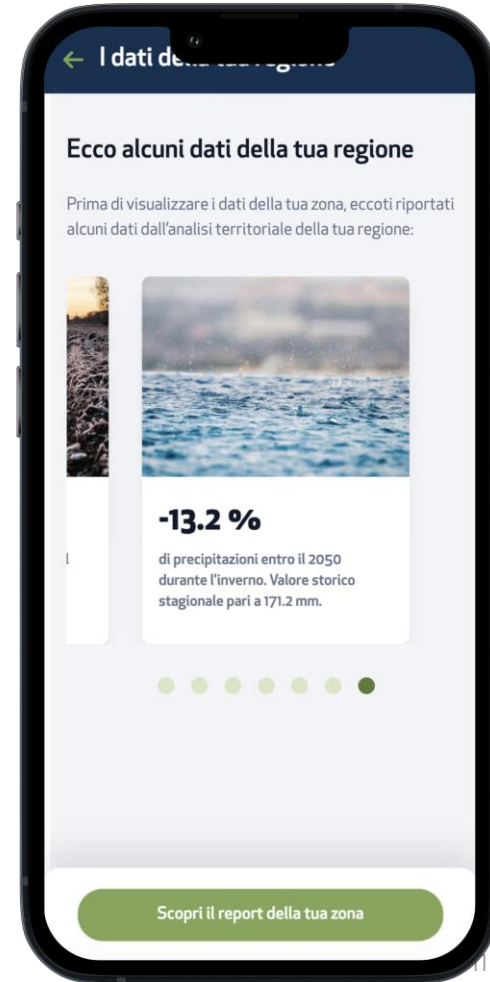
← I dati de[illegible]

Ecco alcuni dati della tua regione

Prima di visualizzare i dati della tua zona, eccoti riportati alcuni dati dall'analisi territoriale della tua regione:

-13.2 %

di precipitazioni entro il 2050 durante l'inverno. Valore storico stagionale pari a 171.2 mm.

Scopri il report della tua zona